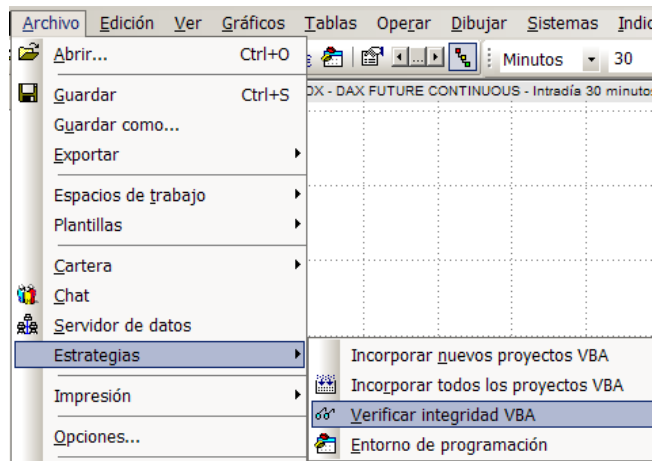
Archivo Edición Ver Gráficos Tablas Operar Dibujar Sistemas Indic

Abrir... Ctrl+O

Guardar Ctrl+S

Guardar como...

Exportar

Espacios de trabajo

Plantillas

Cartera

Chat

Servidor de datos

Estrategias

Impresión

Opciones...

Minutos 30

DX - DAX FUTURE CONTINUOUS - Intradía 30 minutos

Incorporar nuevos proyectos VBA

Incorporar todos los proyectos VBA

Verificar integridad VBA

Entorno de programación